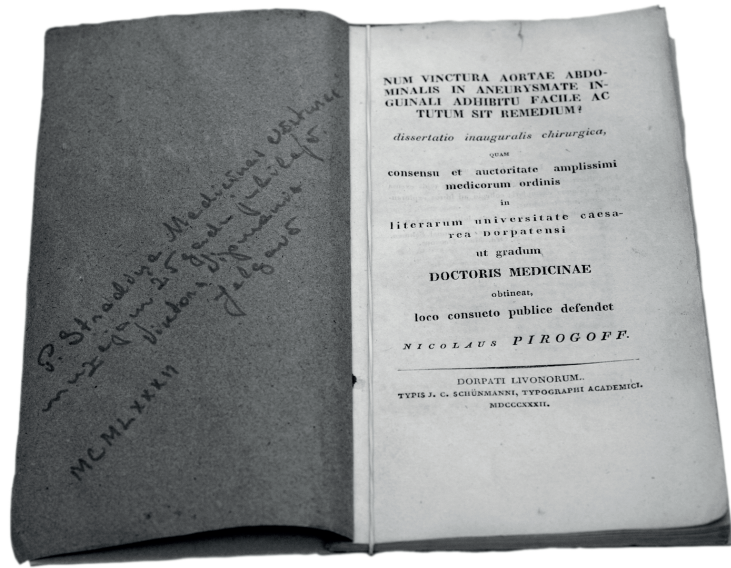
P. Stradiņa Medicīnas vēstures muzejam 25 gadu jubilejā Viestura Ģērmaņa dāvana

MCMLXXXVII

NUM VINCTURA AORTAE ABDOMINALIS IN ANEURYSMATE INGUINALI ADHIBITU FACILE AC TUTUM SIT REMEDIUM?

dissertatio inauguralis chirurgica,

QUAM

consensu et auctoritate amplissimi medicorum ordinis

in

literarum universitate caesarea Dorpatensi

ut gradum

DOCTORIS MEDICINAE

obtineat,

loco consueto publice defendet

NICOLAUS PIROGOFF.

DORPATI LIVONORUM.
TYPIS J. C. SCHÜNMANNI, TYPOGRAPHI ACADEMICI.
MDCCCXXXII.